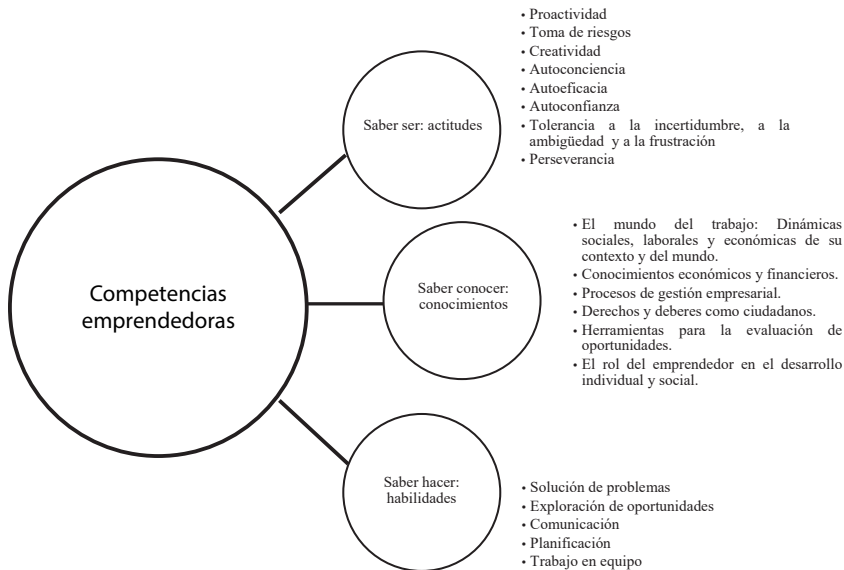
Competencias emprendedoras

Saber ser: actitudes

• Proactividad
• Toma de riesgos
• Creatividad
• Autoconciencia
• Autoeficacia
• Autoconfianza
• Tolerancia a la incertidumbre, a la ambigüedad y a la frustración
• Perseverancia

Saber conocer: conocimientos

• El mundo del trabajo: Dinámicas sociales, laborales y económicas de su contexto y del mundo.
• Conocimientos económicos y financieros.
• Procesos de gestión empresarial.
• Derechos y deberes como ciudadanos.
• Herramientas para la evaluación de oportunidades.
• El rol del emprendedor en el desarrollo individual y social.

Saber hacer: habilidades

• Solución de problemas
• Exploración de oportunidades
• Comunicación
• Planificación
• Trabajo en equipo